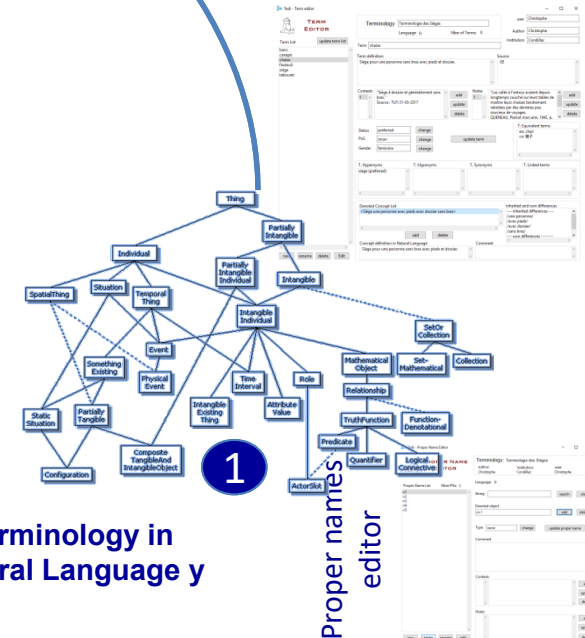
Tedi - Term editor

TERM EDITOR

Terminology Terminologie des Sièges

user Christophe

Language fr

NBre of Terms 6

Author Christophe

Institution CondillacTerm List

update terms list

Term chaise

banc
canapé
chaise
fauteuil
siège
tabouret

Term definition

Siège pour une personne sans bras avec pieds et dossier.

Source

Contexts

"Siège à dossier et généralement sans bras"
Source : TLFi 31-05-2017

edit
update
delete

Notes

"Les cafés à l'ancien avaient depuis longtemps couché sur leurs tables de marbre leurs chaises tenduement ratatinées par des dernières pou sources de voyages.
QUENEAU, Pierrot mon ami, 1942, p.

edit
update
delete

Status preferred change

PoS noun change

Gender feminine change

update term

T. Equivalent terms
en: chair
zh: 椅子

T. Hyperonyms
siège (preferred)

T. Hyponyms

T. Synonyms

T. Linked terms

Denoted Concept List
<Siège une personne avec pieds avec dossier sans bras>

add delete

Concept definition in Natural Language
Siège pour une personne sans bras avec pieds et dossier.

Inherited and own differences
---- inherited differences ----
/une personne
/avec pieds/
/avec dossier/
/sans bras/
---- own differences ----

Comment

Thing

Partially Intangible

Individual

Partially Intangible Individual

Intangible

SpatialThing

Situation

Temporal Thing

Intangible Individual

SetOr Collection

Event

Something Existing

Physical Event

Time Interval

Role

Mathematical Object

Set-Mathematical

Collection

Relationship

Static Situation

Partially Tangible

Intangible Existing Thing

Attribute Value

TruthFunction

Function-Denotational

Predicate

Quantifier

Logical Connective

Composite TangibleAnd IntangibleObject

Configuration

ActorSlot

1

Terminology in
ral Language y

Proper names editor

Tedi - Proper Name Editor

PROPER NAME EDITOR

Terminology Terminologie des Sièges

author Christophe

Institution Condillac

user Christophe

Proper Name List

Show PNs

Language fr

String

search

Denoted object
Lcc1

edit

Type name change

update proper name

Comment

Contexts

Notes